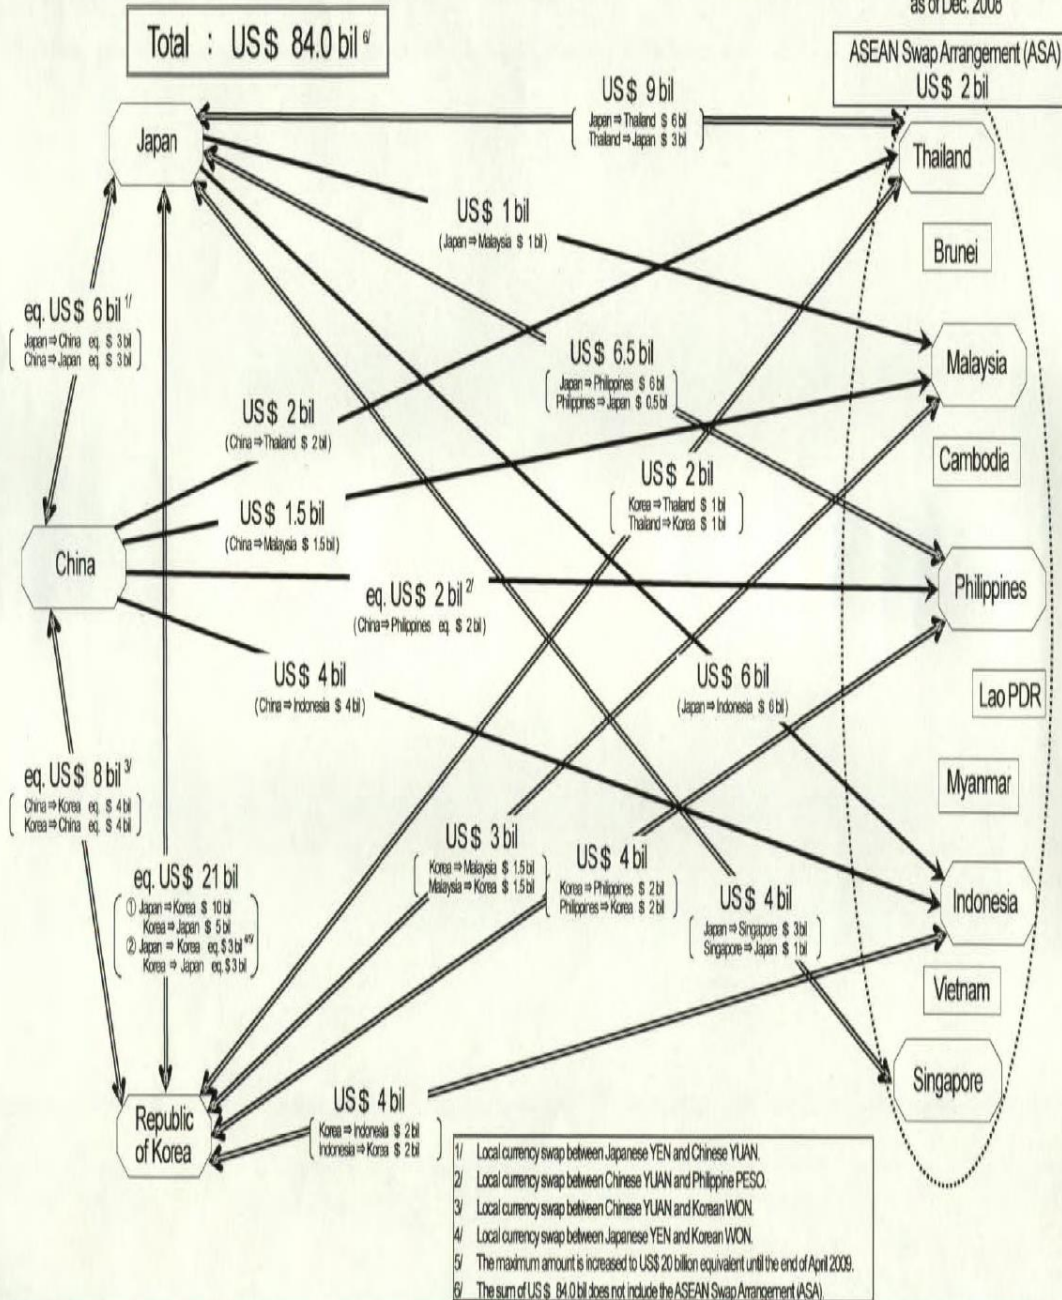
Total : US$ 84.0 bil $^{6/}$

as of Dec. 2008

ASEAN Swap Arrangement (ASA) US$ 2 bil

Japan

US$ 9 bil
( Japan ⇒ Thailand $ 6 bil
Thailand ⇒ Japan $ 3 bil )

Thailand

Brunei

US$ 1 bil
( Japan ⇒ Malaysia $ 1 bil )

eq. US$ 6 bil $^{1/}$
( Japan ⇒ China eq. $ 3 bil
China ⇒ Japan eq. $ 3 bil )

Malaysia

US$ 6.5 bil
( Japan ⇒ Philippines $ 6 bil
Philippines ⇒ Japan $ 0.5 bil )

US$ 2 bil
( China ⇒ Thailand $ 2 bil )

Cambodia

US$ 2 bil
( Korea ⇒ Thailand $ 1 bil
Thailand ⇒ Korea $ 1 bil )

US$ 1.5 bil
( China ⇒ Malaysia $ 1.5 bil )

China

Philippines

eq. US$ 2 bil $^{2/}$
( China ⇒ Philippines eq. $ 2 bil )

US$ 4 bil
( China ⇒ Indonesia $ 4 bil )

US$ 6 bil
( Japan ⇒ Indonesia $ 6 bil )

Lao PDR

eq. US$ 8 bil $^{3/}$
( China ⇒ Korea eq. $ 4 bil
Korea ⇒ China eq. $ 4 bil )

Myanmar

US$ 3 bil
( Korea ⇒ Malaysia $ 1.5 bil
Malaysia ⇒ Korea $ 1.5 bil )

US$ 4 bil
( Korea ⇒ Philippines $ 2 bil
Philippines ⇒ Korea $ 2 bil )

Indonesia

eq. US$ 21 bil
( ① Japan ⇒ Korea $ 10 bil
Korea ⇒ Japan $ 5 bil
② Japan ⇒ Korea eq. $ 3 bil $^{4/5/}$
Korea ⇒ Japan eq. $ 3 bil )

US$ 4 bil
( Japan ⇒ Singapore $ 3 bil
Singapore ⇒ Japan $ 1 bil )

Vietnam

Singapore

US$ 4 bil
( Korea ⇒ Indonesia $ 2 bil
Indonesia ⇒ Korea $ 2 bil )

Republic of Korea

1/ Local currency swap between Japanese YEN and Chinese YUAN.
2/ Local currency swap between Chinese YUAN and Philippine PESO.
3/ Local currency swap between Chinese YUAN and Korean WON.
4/ Local currency swap between Japanese YEN and Korean WON.
5/ The maximum amount is increased to US$ 20 billion equivalent until the end of April 2009.
6/ The sum of US$ 84.0 bil does not include the ASEAN Swap Arrangement (ASA).